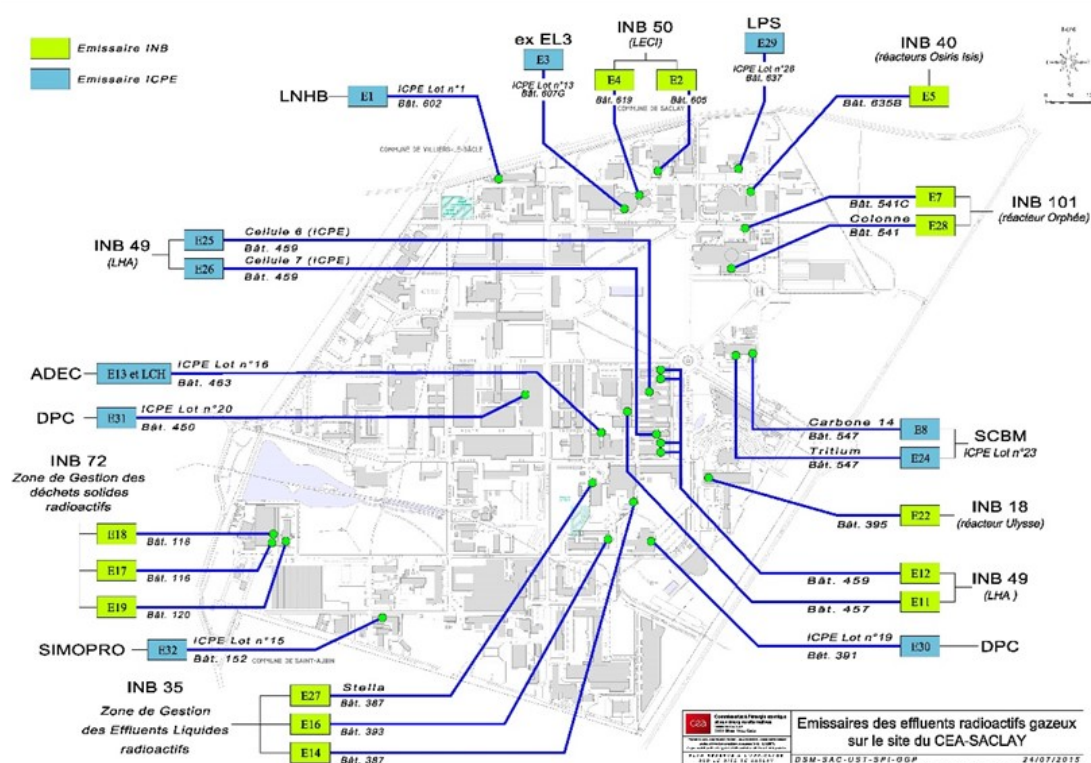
Emissaire INB
Emissaire ICPE

ex EL3
E3
ICPE Lot n°13
Bât. 607G

INB 50
(LECI)
E4
E2
Bât. 619
Bât. 605
COMMUNE DE SACLAY

LPS
E29
ICPE Lot n°28
Bât. 637

INB 40
(réacteurs Osiris Isis)
E5
Bât. 635B

LNHB
E1
ICPE Lot n°1
Bât. 602

COMMUNE DE VILLIERS-LE-BÂCLE

Bât. 541C
E7
Colonne
E28
Bât. 541
INB 101
(réacteur Orphée)

INB 49
(LHA)
E25
Cellule 6 (ICPE)
Bât. 459
E26
Cellule 7 (ICPE)
Bât. 459

ADEC
E13 et LCH
ICPE Lot n°16
Bât. 463

DPC
E31
ICPE Lot n°20
Bât. 450

Carbone 14
Bât. 547
E8
Tritium
Bât. 547
E24
SCBM
ICPE Lot n°23

INB 72
Zone de Gestion des déchets solides radioactifs
E18
Bât. 118
E17
Bât. 116
E19
Bât. 120

Bât. 395
E22
INB 18
(réacteur Ulysse)

Bât. 459
E12
Bât. 457
E11
INB 49
(LHA)

SIMOPRO
E32
ICPE Lot n°15
Bât. 152 COMMUNE DE SAINT-AUBIN

ICPE Lot n°19
Bât. 391
E30
DPC

INB 35
Zone de Gestion des Effluents Liquides radioactifs
E27
Stella
Bât. 387
E16
Bât. 393
E14
Bât. 387

Emissaires des effluents radioactifs gazeux sur le site du CEA-SACLAY
DSM-SAC-UST-SPI-GGP
24/07/2015